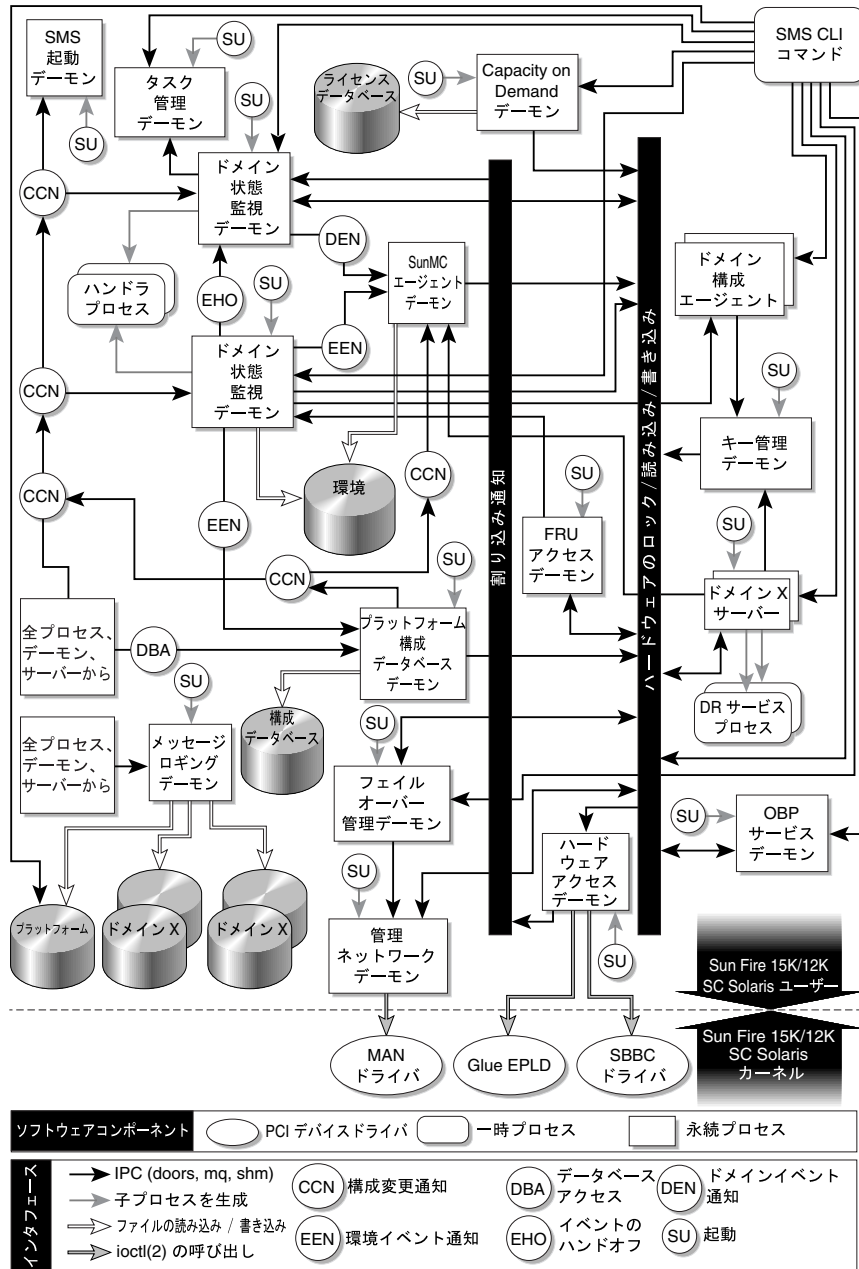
SMS 起動 デーモン

SU

タスク 管理 デーモン

SU

SMS CLI コマンド

SU

ライセンス データベース

Capacity on Demand デーモン

SU

CCN

SU

ドメイン 状態 監視 デーモン

DEN

SunMC エージェント デーモン

ハンドラ プロセス

EHO

SU

EEN

ドメイン 構成 エージェント

CCN

ドメイン 状態 監視 デーモン

SU

キー管理 デーモン

環境

CCN

CCN

割り込み通知

ハードウェアのロック/読み込み/書き込み

SU

FRU アクセス デーモン

SU

EEN

SU

ドメイン X サーバー

CCN

全プロセス、デーモン、サーバーから

DBA

プラットフォーム 構成 データベース デーモン

DR サービス プロセス

SU

構成 データベース

SU

全プロセス、デーモン、サーバーから

メッセージ ロギング デーモン

フェイル オーバー 管理デーモン

SU

OBP サービス デーモン

ハード ウェア アクセス デーモン

SU

プラットフォーム

ドメイン X

ドメイン X

管理 ネットワーク デーモン

SU

Sun Fire 15K/12K SC Solaris ユーザー

Sun Fire 15K/12K SC Solaris カーネル

MAN ドライバ

Glue EPLD

SBBC ドライバ

ソフトウェアコンポーネント

PCI デバイスドライバ

一時プロセス

永続プロセス

インタフェース

IPC (doors, mq, shm)

子プロセスを生成

ファイルの読み込み / 書き込み

ioctl(2) の呼び出し

CCN 構成変更通知

EEN 環境イベント通知

DBA データベース アクセス

EHO イベントの ハンドオフ

DEN ドメインイベント 通知

SU 起動